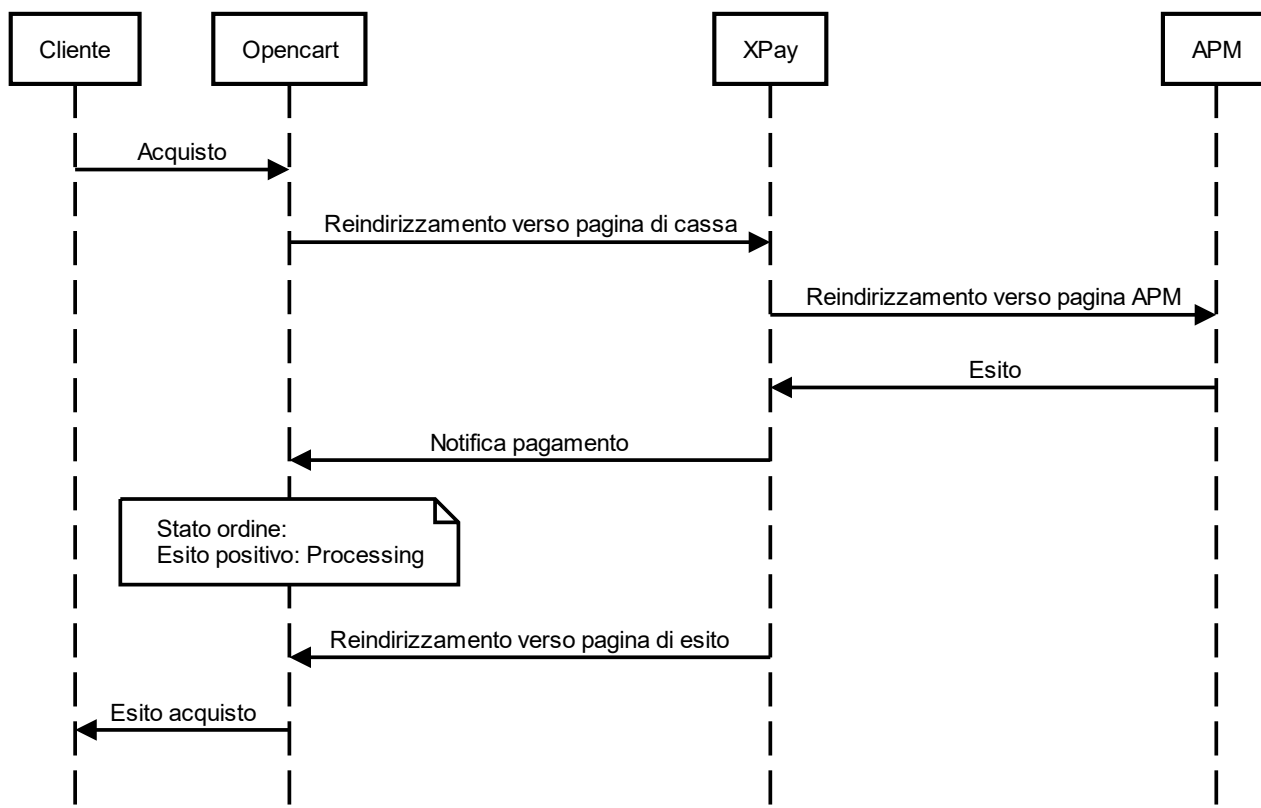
Cliente

Opencart

XPay

APM

Acquisto

Reindirizzamento verso pagina di cassa

Reindirizzamento verso pagina APM

Esito

Notifica pagamento

Stato ordine:
Esito positivo: Processing

Reindirizzamento verso pagina di esito

Esito acquisto